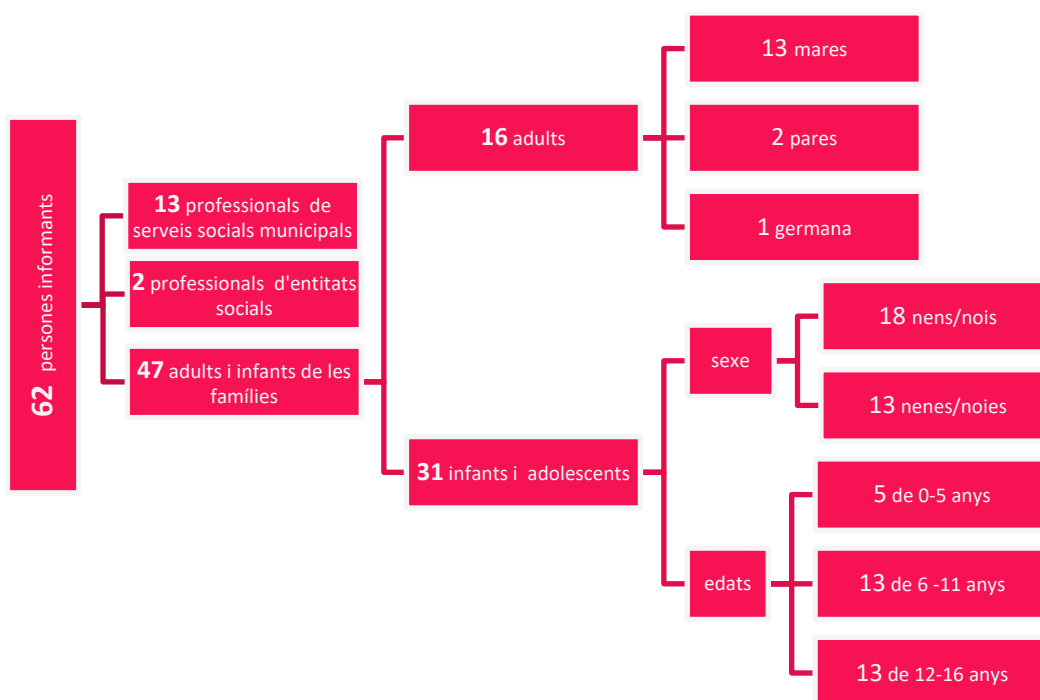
**62** persones informants

**13** professionals de serveis socials municipals

**2** professionals d'entitats socials

**47** adults i infants de les famílies

**16** adults

13 mares

2 pares

1 germana

**31** infants i adolescents

sexe

18 nens/nois

13 nenes/noies

edats

5 de 0-5 anys

13 de 6 -11 anys

13 de 12-16 anys